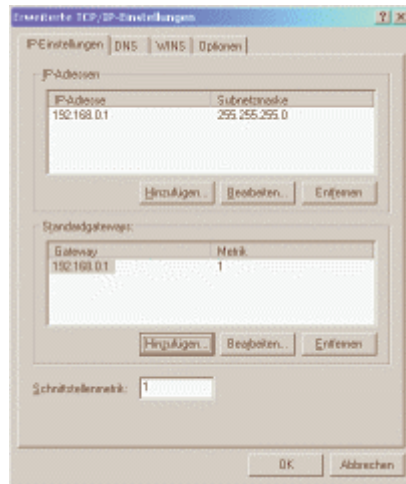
Erweiterte TCP/IP-Einstellungen ? X

IP-Einstellungen | DNS | WINS | Optionen

IP-Adressen

| IP-Adresse | Subnetzmaske |
|---|---|
| 192.168.0.1 | 255.255.255.0 |

Hinzufügen... Bearbeiten... Entfernen

Standardgateways:

| Gateway | Metrik |
|---|---|
| 192.168.0.1 | 1 |

Hinzufügen... Bearbeiten... Entfernen

Schnittstellenmetrik: 1

OK Abbrechen